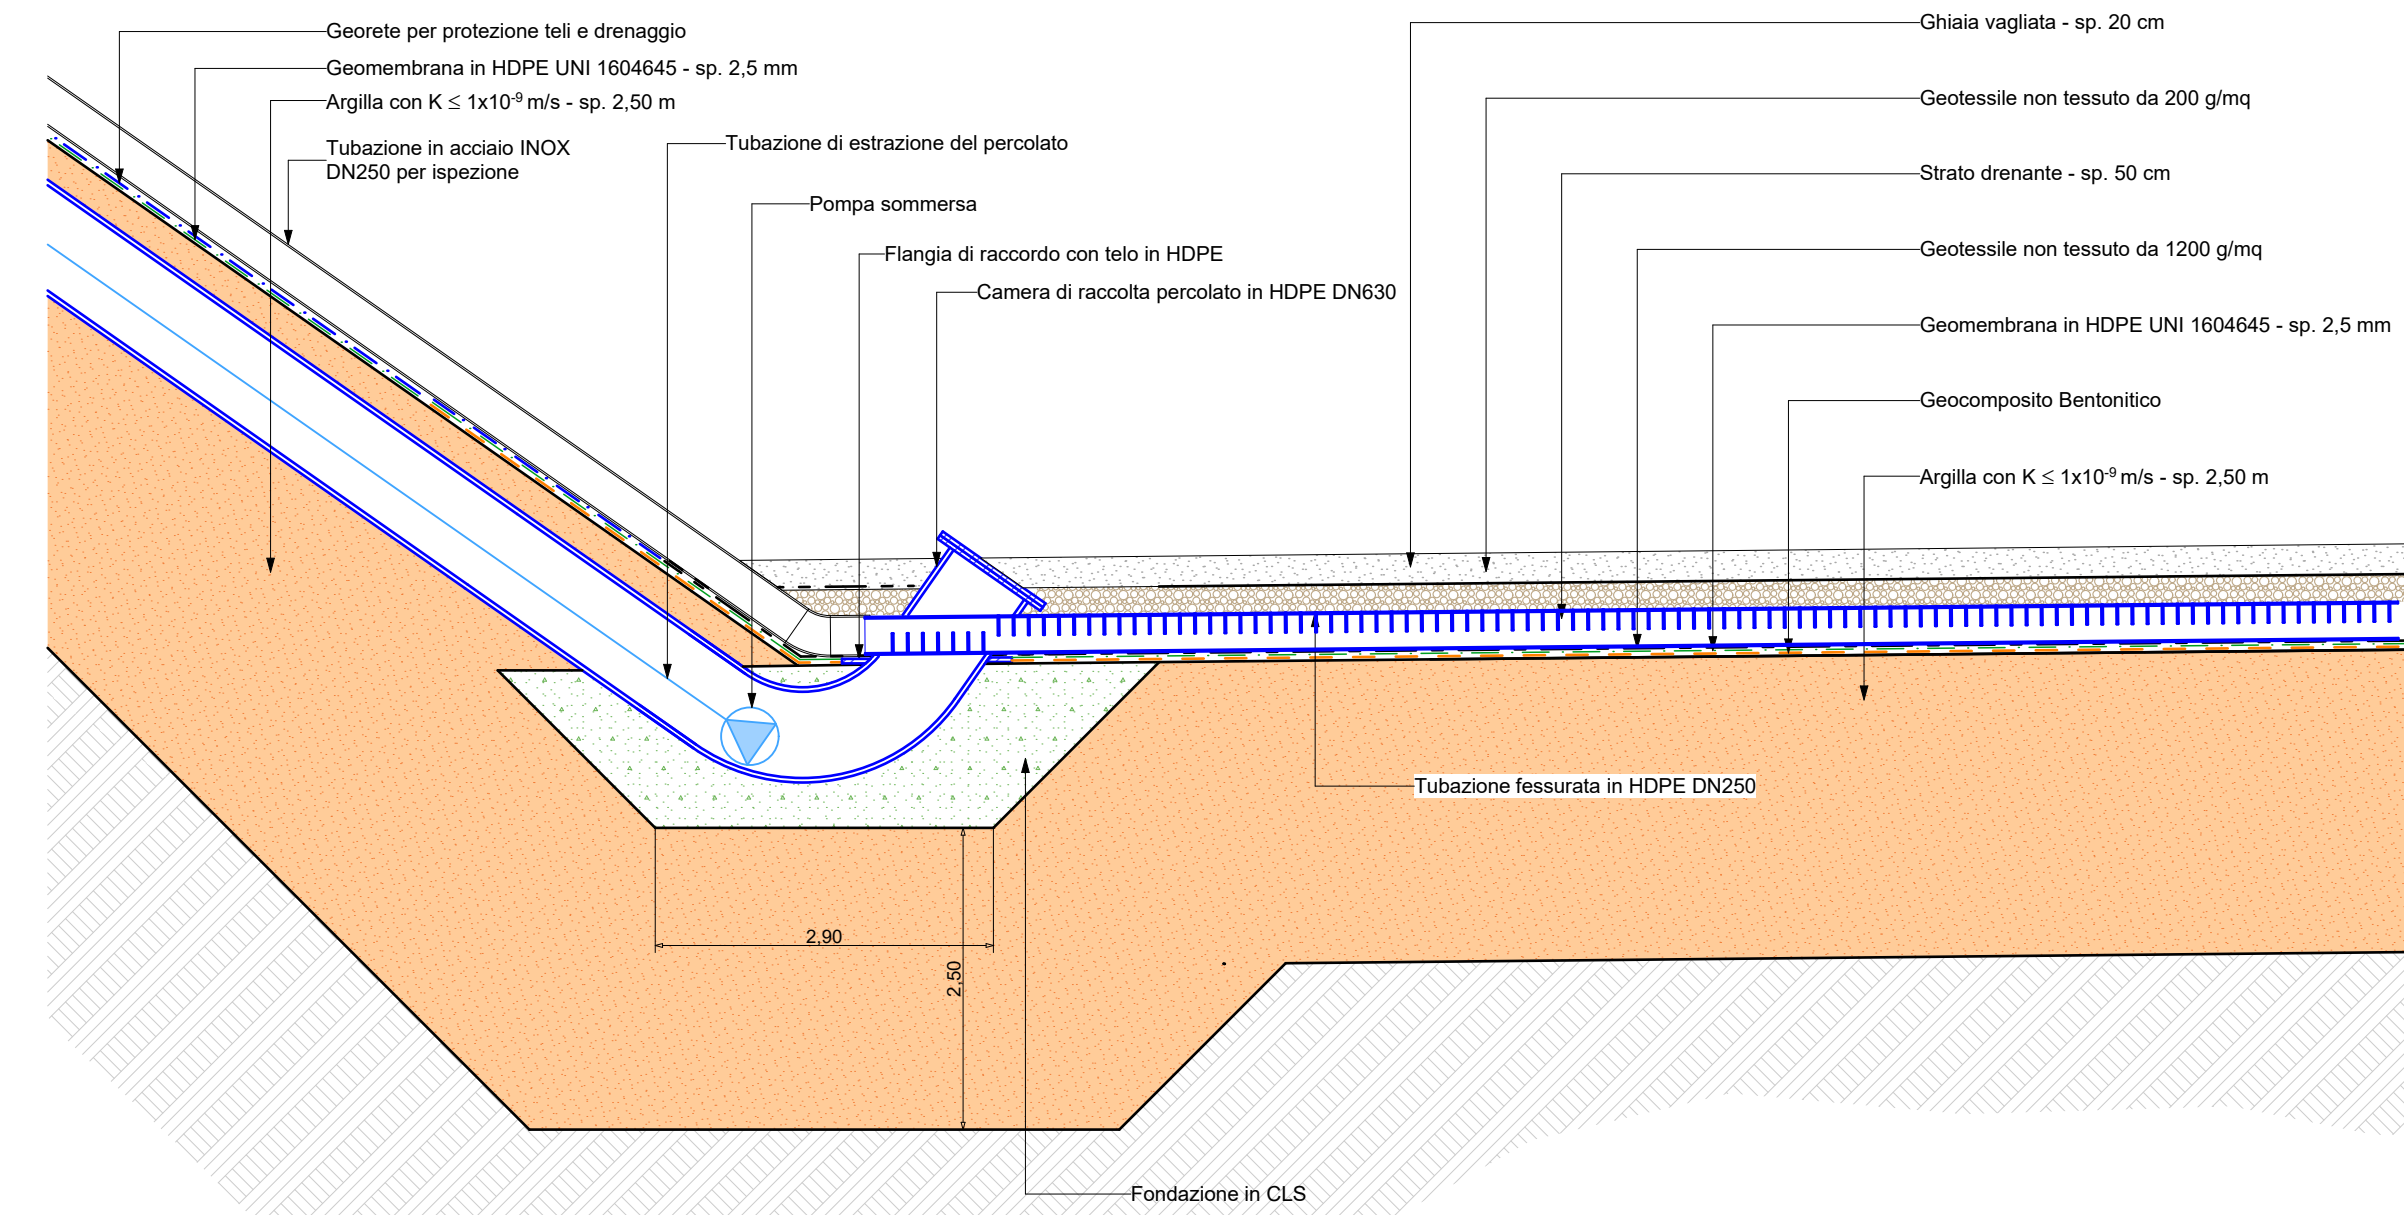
Georete per protezione teli e drenaggio

Geomembrana in HDPE UNI 1604645 - sp. 2,5 mm

Argilla con K $\leq$ 1x$10^{-9}$ m/s - sp. 2,50 m

Tubazione in acciaio INOX DN250 per ispezione

Tubazione di estrazione del percolato

Pompa sommersa

Flangia di raccordo con telo in HDPE

Camera di raccolta percolato in HDPE DN630

Ghiaia vagliata - sp. 20 cm

Geotessile non tessuto da 200 g/mq

Strato drenante - sp. 50 cm

Geotessile non tessuto da 1200 g/mq

Geomembrana in HDPE UNI 1604645 - sp. 2,5 mm

Geocomposito Bentonitico

Argilla con K $\leq$ 1x$10^{-9}$ m/s - sp. 2,50 m

Tubazione fessurata in HDPE DN250

2,90

2,50

Fondazione in CLS